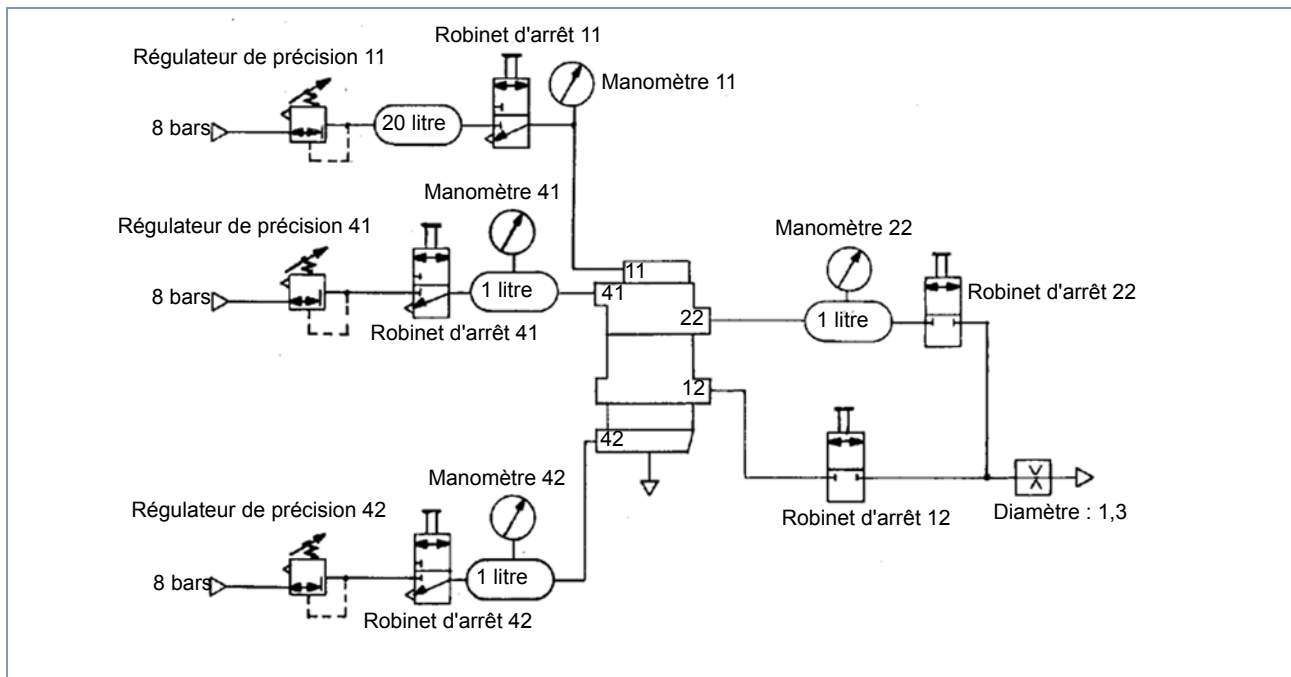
Robinet d'arrêt 11

Régulateur de précision 11

Manomètre 11

8 bars

20 litre

Manomètre 41

Régulateur de précision 41

Manomètre 22

8 bars

1 litre

11

41

Robinet d'arrêt 22

Robinet d'arrêt 41

22

1 litre

12

42

Manomètre 42

Régulateur de précision 42

Robinet d'arrêt 12

Diamètre : 1,3

8 bars

1 litre

Robinet d'arrêt 42